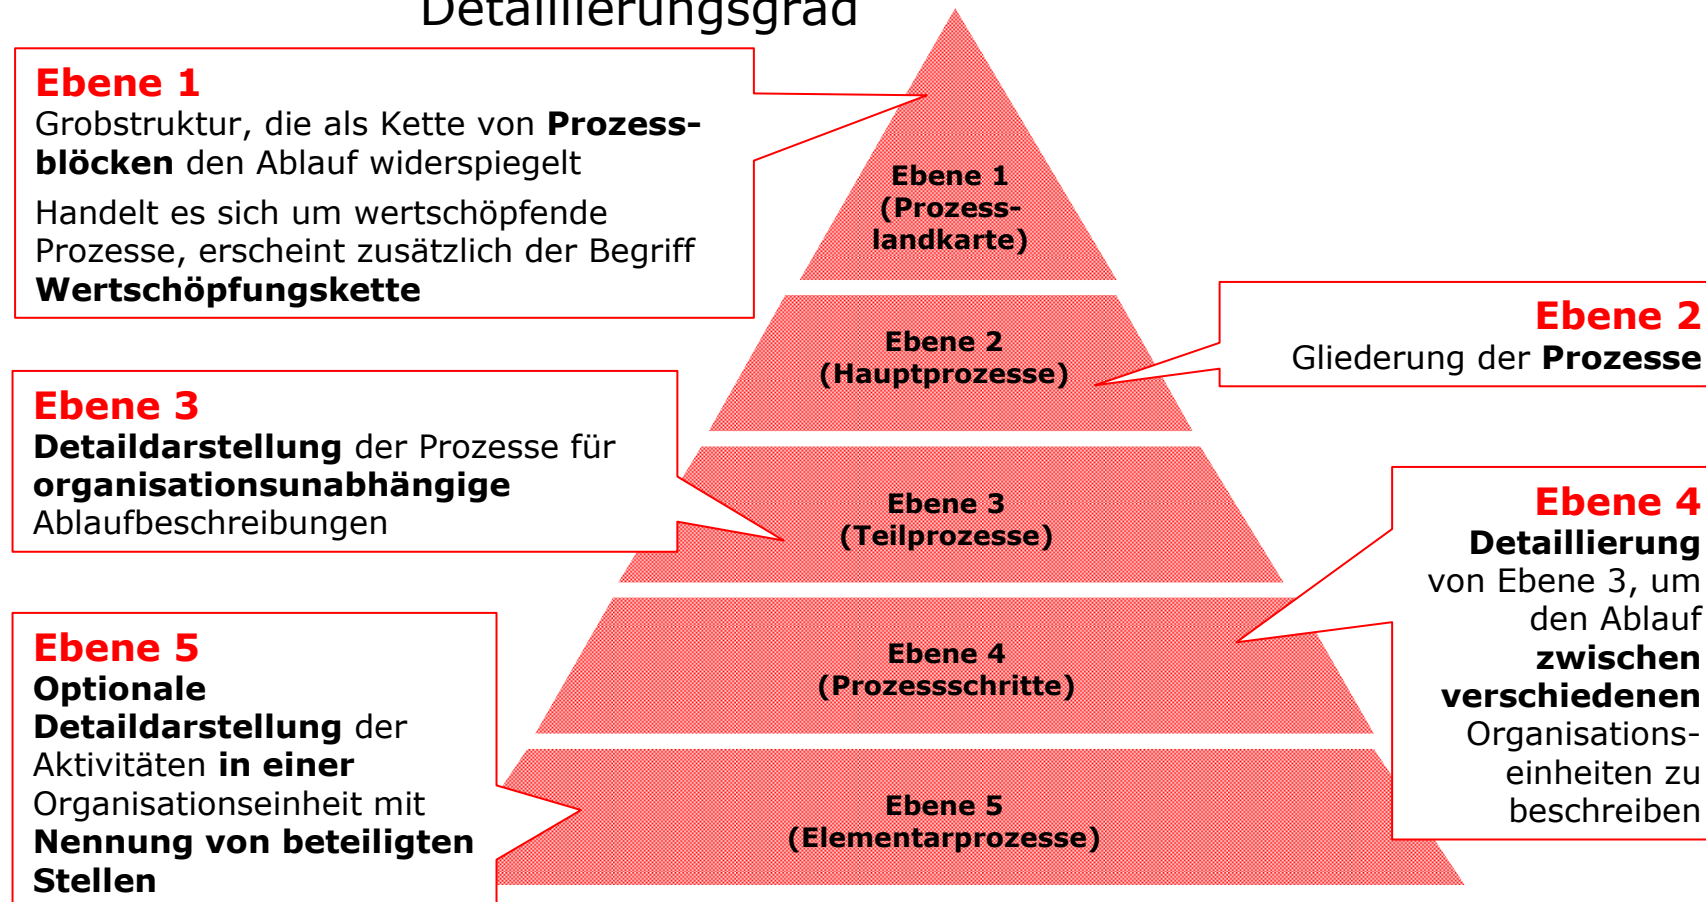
Detaillierungsgrad

Ebene 1
Grobstruktur, die als Kette von Prozessblöcken den Ablauf widerspiegelt
Handelt es sich um wertschöpfende Prozesse, erscheint zusätzlich der Begriff Wertschöpfungskette

Ebene 1 (Prozesslandkarte)

Ebene 2 (Hauptprozesse)

Ebene 2
Gliederung der Prozesse

Ebene 3
Detaildarstellung der Prozesse für organisationsunabhängige Ablaufbeschreibungen

Ebene 3 (Teilprozesse)

Ebene 4
Detaillierung von Ebene 3, um den Ablauf zwischen verschiedenen Organisationseinheiten zu beschreiben

Ebene 4 (Prozessschritte)

Ebene 5
Optionale Detaildarstellung der Aktivitäten in einer Organisationseinheit mit Nennung von beteiligten Stellen

Ebene 5 (Elementarprozesse)